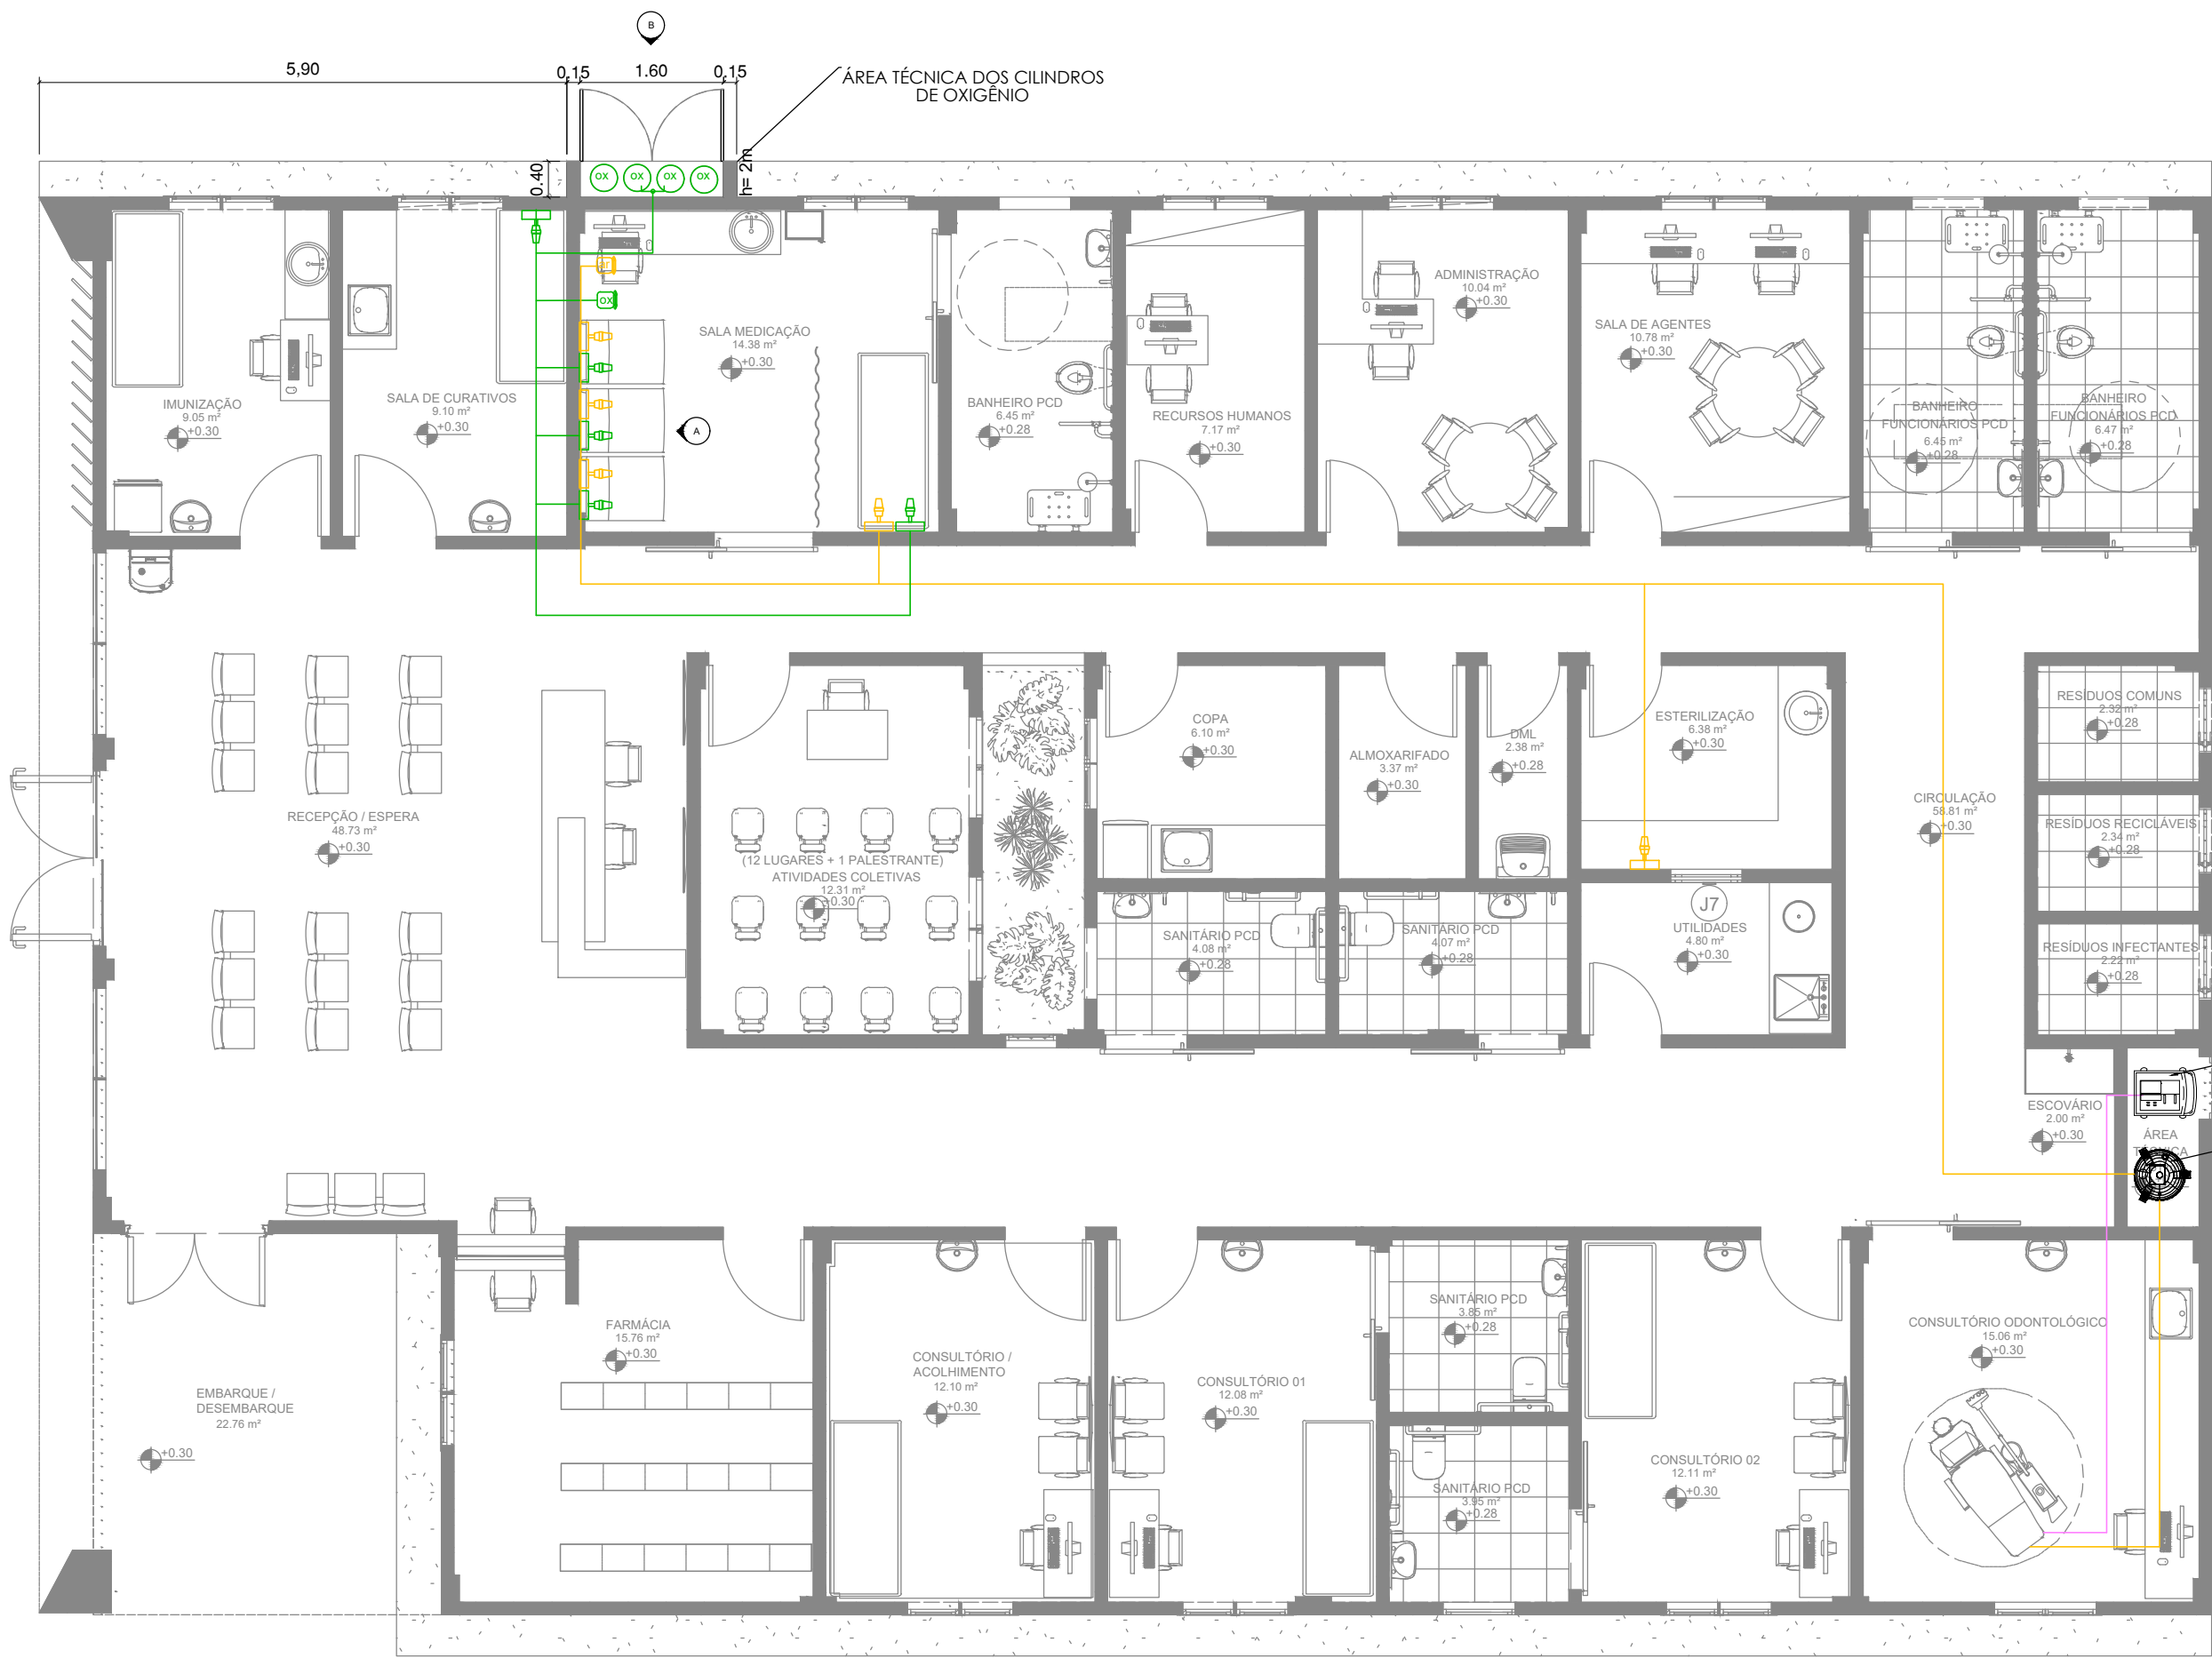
B

5,90
0,15
1.60
0,15
ÁREA TÉCNICA DOS CILINDROS DE OXIGÊNIO
0.40
h= 2m
OX OX OX OX

OX

IMUNIZAÇÃO
9.05 m²
+0.30

SALA DE CURATIVOS
9.10 m²
+0.30

SALA MEDICAÇÃO
14.38 m²
+0.30

A

BANHEIRO PCD
6.45 m²
+0.28

RECURSOS HUMANOS
7.17 m²
+0.30

ADMINISTRAÇÃO
10.04 m²
+0.30

SALA DE AGENTES
10.78 m²
+0.30

BANHEIRO FUNCIONÁRIOS PCD
6.45 m²
+0.28

BANHEIRO FUNCIONÁRIOS PCD
6.47 m²
+0.28

RECEPÇÃO / ESPERA
48.73 m²
+0.30

(12 LUGARES + 1 PALESTRANTE)
ATIVIDADES COLETIVAS
12.31 m²
+0.30

COPA
6.10 m²
+0.30

ALMOXARIFADO
3.37 m²
+0.30

DML
2.38 m²
+0.28

ESTERILIZAÇÃO
6.38 m²
+0.30

CIRCULAÇÃO
58.81 m²
+0.30

RESÍDUOS COMUNS
2.32 m²
+0.28

RESÍDUOS RECICLÁVEIS
2.34 m²
+0.28

RESÍDUOS INFECTANTES
2.22 m²
+0.28

SANITÁRIO PCD
4.08 m²
+0.28

SANITÁRIO PCD
4.07 m²
+0.28

J7
UTILIDADES
4.80 m²
+0.30

ESCOVÁRIO
2.00 m²
+0.30

ÁREA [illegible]

EMBARQUE / DESEMBARQUE
22.76 m²
+0.30

FARMÁCIA
15.76 m²
+0.30

CONSULTÓRIO / ACOLHIMENTO
12.10 m²
+0.30

CONSULTÓRIO 01
12.08 m²
+0.30

SANITÁRIO PCD
3.85 m²
+0.28

SANITÁRIO PCD
3.95 m²
+0.28

CONSULTÓRIO 02
12.11 m²
+0.30

CONSULTÓRIO ODONTOLÓGICO
15.06 m²
+0.30